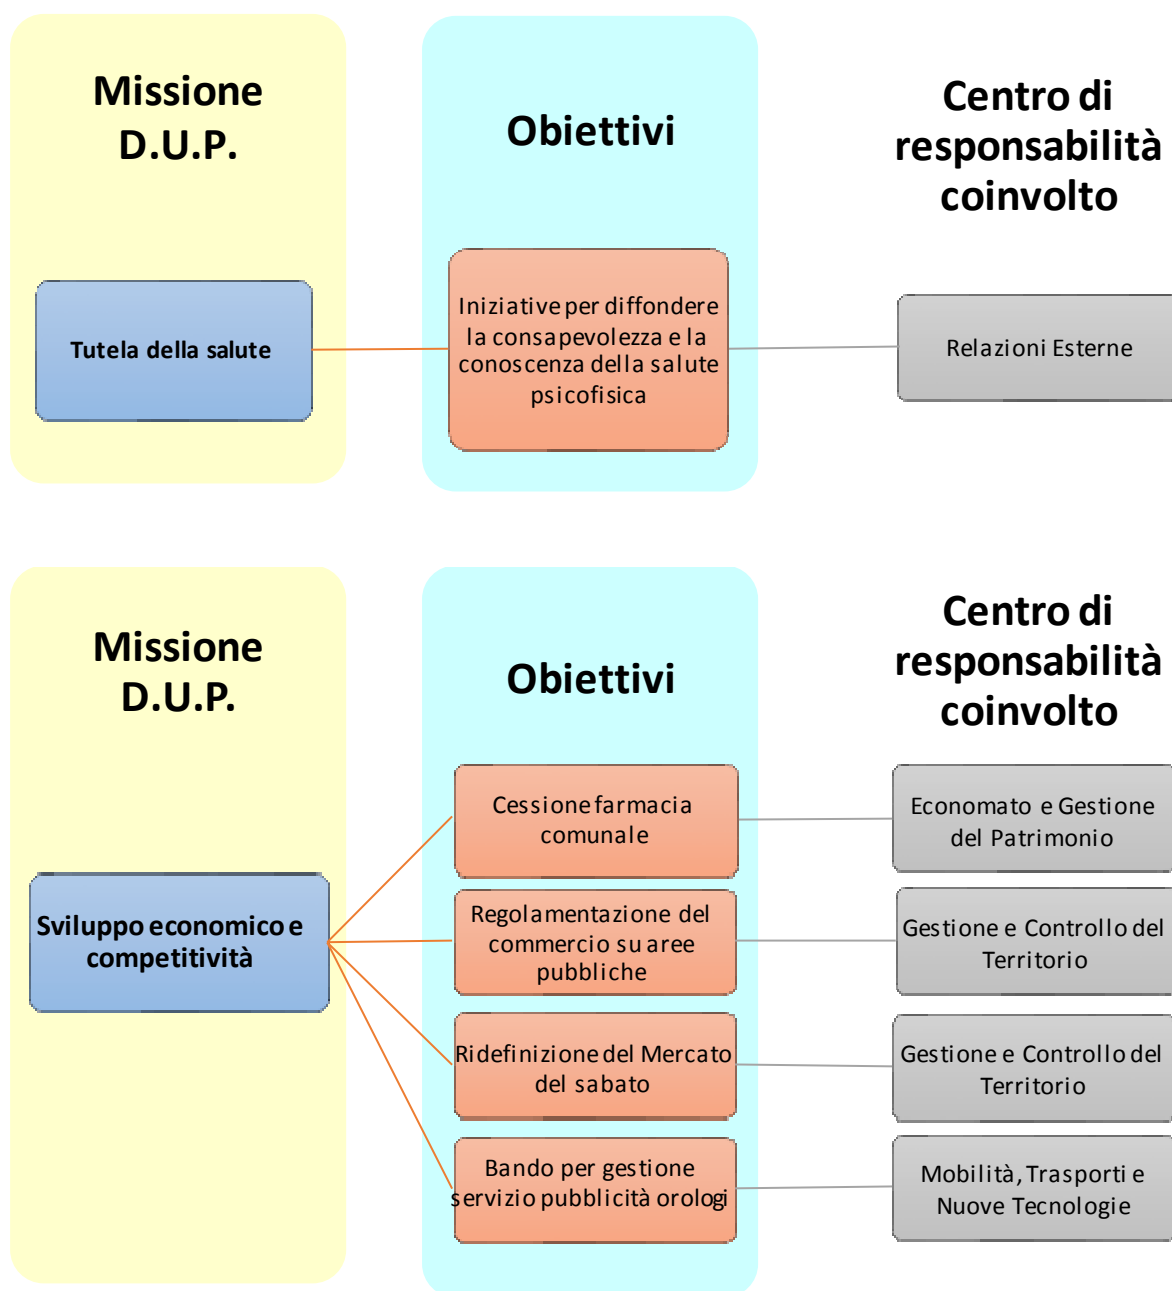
Missione D.U.P.

Obiettivi

Centro di responsabilità coinvolto

Tutela della salute

Iniziative per diffondere la consapevolezza e la conoscenza della salute psicofisica

Relazioni Esterne

Missione D.U.P.

Obiettivi

Centro di responsabilità coinvolto

Sviluppo economico e competitività

Cessione farmacia comunale

Economato e Gestione del Patrimonio

Regolamentazione del commercio su aree pubbliche

Gestione e Controllo del Territorio

Ridefinizione del Mercato del sabato

Gestione e Controllo del Territorio

Bando per gestione servizio pubblicità orologi

Mobilità, Trasporti e Nuove Tecnologie